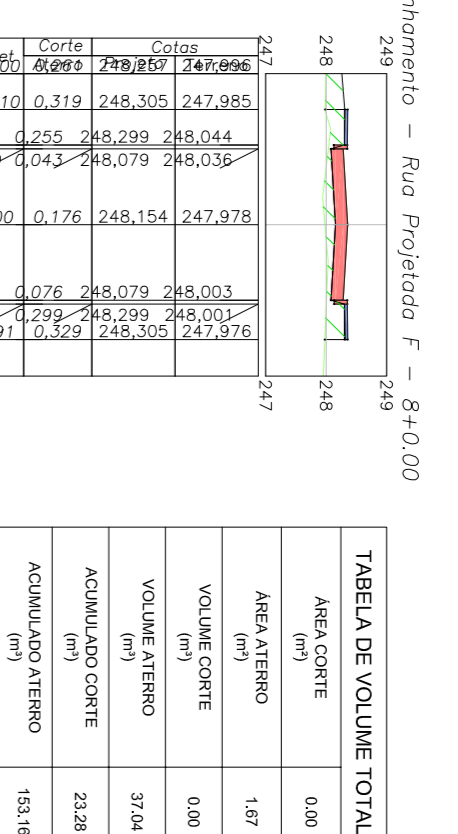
nhamento – Rua Projetada F – 8+0.00

249
248
247
249
248
247

Corte | Cotas
et | Aterro | Projeto | Terreno
00 | 0,261 | 248,257 | 247,996
10 | 0,319 | 248,305 | 247,985
0,255 | 248,299 | 248,044
0,043 | 248,079 | 248,036
00 | 0,176 | 248,154 | 247,978
0,076 | 248,079 | 248,003
0,299 | 248,299 | 248,001
91 | 0,329 | 248,305 | 247,976

TABELA DE VOLUME TOTAL

| ÁREA CORTE (m²) | 0.00 |
|---|---|
| ÁREA ATERRO (m²) | 1.67 |
| VOLUME CORTE | 0.00 |
| VOLUME ATERRO (m³) | 37.04 |
| ACUMULADO CORTE (m³) | 23.28 |
| ACUMULADO ATERRO (m³) | 153.16 |